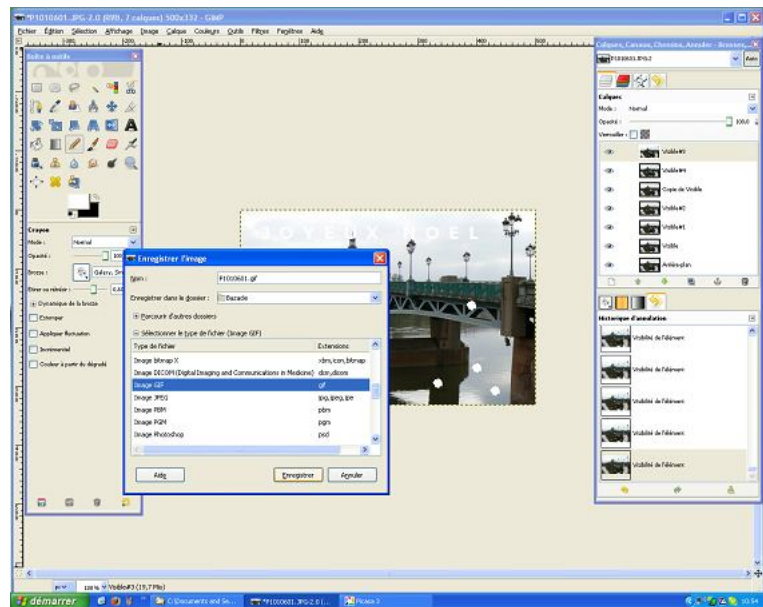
*P1010601.JPG-2.0 (RVB, 7 calques) 500x332 - GIMP

Fichier Édition Sélection Affichage Image Calque Couleurs Outils Filtres Fenêtres Aide

Boîte à outils

Crayon
Mode : Normal
Opacité : 100
Brosse : Galaxy, Sm
Étirer ou rétrécir : 0,00
Dynamique de la brosse
Estomper
Appliquer fluctuation
Incrémental
Couleur à partir du dégradé

JOYEUX NOEL

Enregistrer l'image
Nom : P1010601.gif
Enregistrer dans le dossier : Bazade
Parcourir d'autres dossiers
Sélectionner le type de fichier (Image GIF)

| Type de fichier | Extensions |
|---|---|
| Image bitmap X | xbm,icon,bitmap |
| Image DICOM (Digital Imaging and Communications in Medicine) | dcm,dicom |
| Image GIF | gif |
| Image JPEG | jpg,jpeg,jpe |
| Image PBM | pbm |
| Image PGM | pgm |
| Image Photoshop | psd |

Aide
Enregistrer
Annuler

Calques, Canaux, Chemins, Annuler - Brosses,...
P1010601.JPG-2
Auto
Calques
Mode : Normal
Opacité : 100,0
Verrouiller :
Visible#3
Visible#4
Copie de Visible
Visible#2
Visible#1
Visible
Arrière-plan

Historique d'annulation
Visibilité de l'élément
Visibilité de l'élément
Visibilité de l'élément
Visibilité de l'élément
Visibilité de l'élément

px 100 % Visible#3 (19,7 Mo)

démarrer
C:\Documents and Se...
*P1010601.JPG-2.0 (...
Picasa 3
10:54